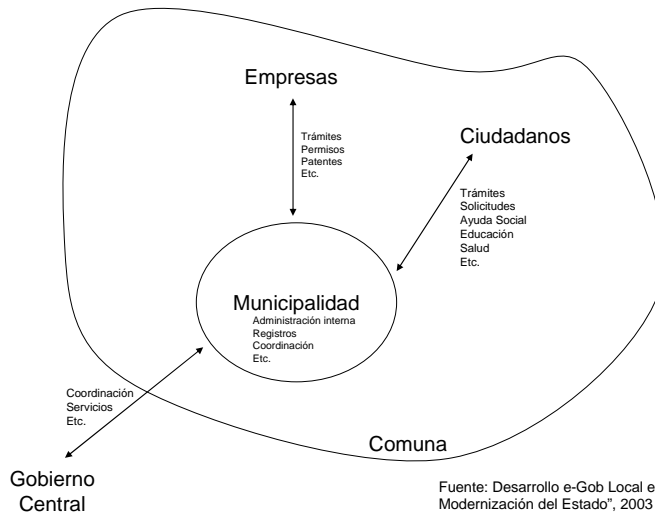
Empresas

Trámites
Permisos
Patentes
Etc.

Ciudadanos

Trámites
Solicitudes
Ayuda Social
Educación
Salud
Etc.

Municipalidad
Administración interna
Registros
Coordinación
Etc.

Coordinación
Servicios
Etc.

Comuna

Gobierno Central

Fuente: Desarrollo e-Gob Local e Modernización del Estado", 2003